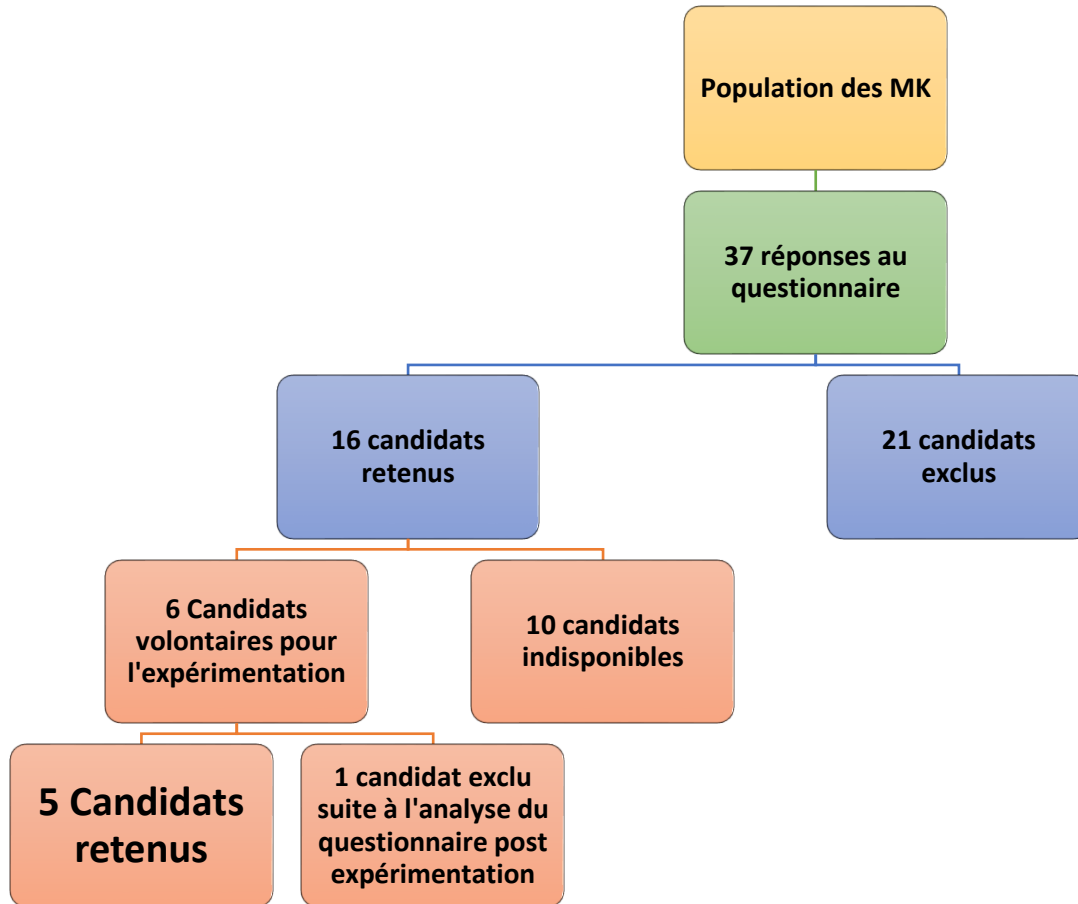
Population des MK

37 réponses au questionnaire

16 candidats retenus

21 candidats exclus

6 Candidats volontaires pour l'expérimentation

10 candidats indisponibles

5 Candidats retenus

1 candidat exclu suite à l'analyse du questionnaire post expérimentation